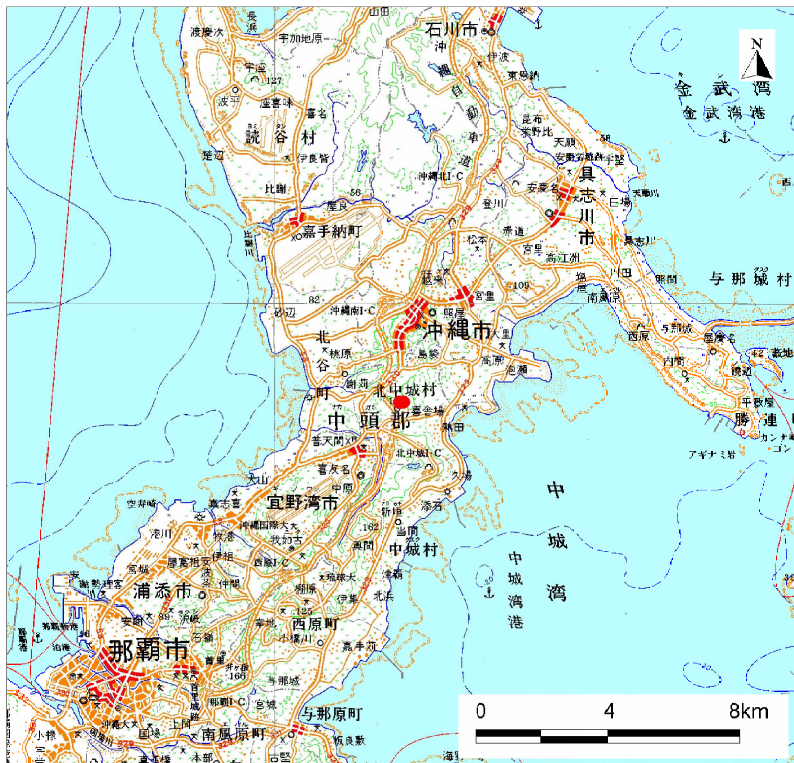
石川市
渡慶次
宇加地原
読谷村
喜名
伊良皆
比謝
嘉手納町
沖縄北I.C
沖縄南I.C
北谷町
桃原
北中城村
中頭郡
普天間
喜友名
北中城I.C
宜野湾市
沖縄国際大
浦添市
西原I.C
琉球大
西原町
那覇市
与那原町
南風原町
沖縄市
具志川市
金武湾
金武湾港
与那城村
勝連町
中城村
中城湾
中城湾港
アギナミ岩
天願
宇堅
高江洲
平敷屋
N
0
4
8km